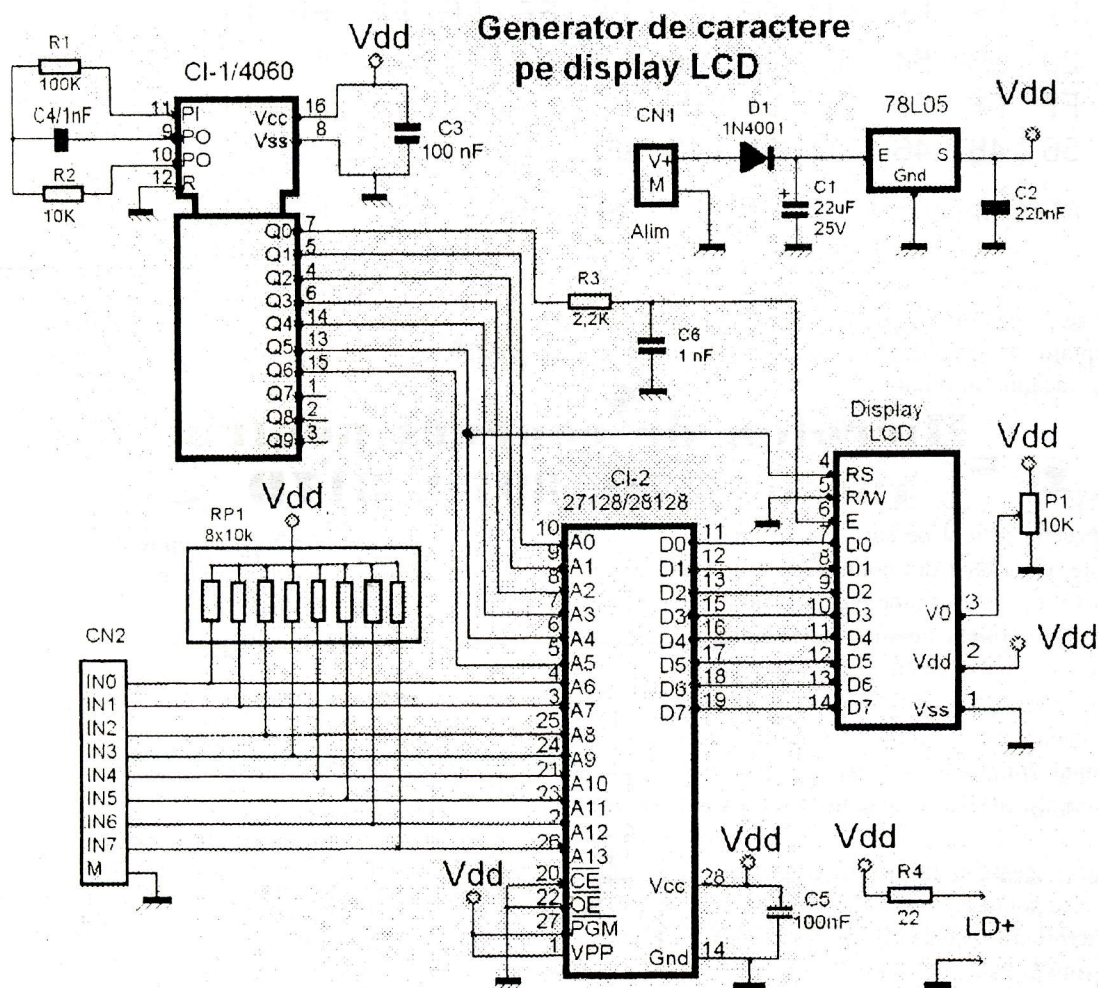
Generator de caractere pe display LCD

R1
100K
C4/1nF
R2
10K
CI-1/4060
11 PI
9 PO
10 PO
12 R
Vcc 16
Vss 8
Vdd
C3
100 nF
Q0 7
Q1 5
Q2 4
Q3 6
Q4 14
Q5 13
Q6 15
Q7 1
Q8 2
Q9 3

CN1
V+
M
Alim
D1
1N4001
C1
22uF
25V
78L05
E
S
Gnd
Vdd
C2
220nF

R3
2,2K
C6
1 nF

Display
LCD
4 RS
5 R/W
6 E
7 D0
8 D1
9 D2
10 D3
11 D4
12 D5
13 D6
14 D7
V0 3
Vdd 2
Vss 1
Vdd
P1
10K
Vdd

RP1
8x10k
Vdd

CI-2
27128/28128
10 A0
9 A1
8 A2
7 A3
6 A4
5 A5
4 A6
3 A7
25 A8
24 A9
21 A10
23 A11
2 A12
26 A13
20 $\overline{CE}$
22 $\overline{OE}$
27 $\overline{PGM}$
1 VPP
D0 11
D1 12
D2 13
D3 15
D4 16
D5 17
D6 18
D7 19
Vcc 28
Gnd 14

CN2
IN0
IN1
IN2
IN3
IN4
IN5
IN6
IN7
M

Vdd
Vdd
C5
100nF
Vdd
R4
22
LD+